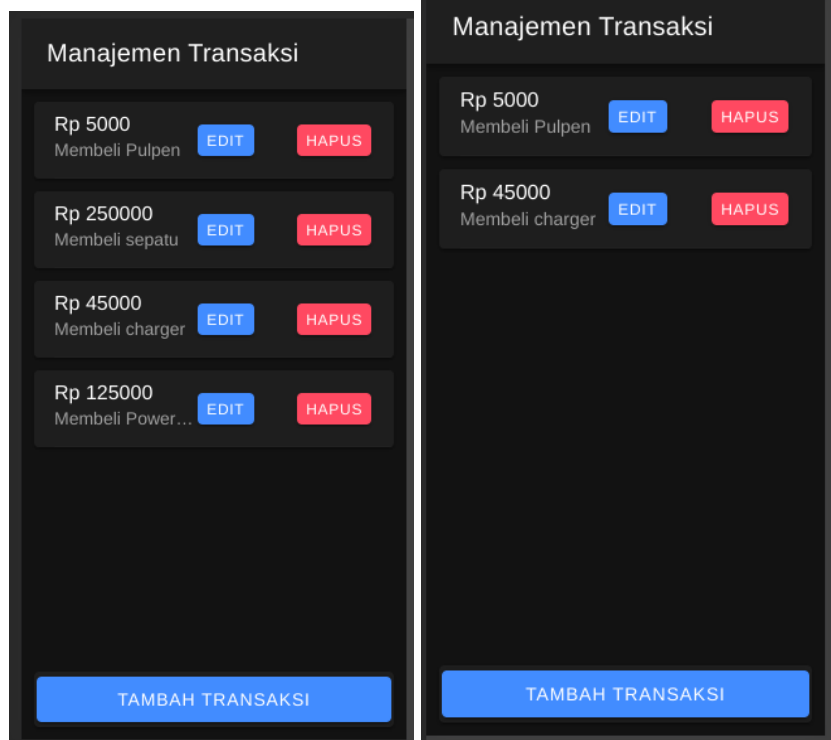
Manajemen Transaksi

Rp 5000
Membeli Pulpen
EDIT
HAPUS

Rp 250000
Membeli sepatu
EDIT
HAPUS

Rp 45000
Membeli charger
EDIT
HAPUS

Rp 125000
Membeli Power…
EDIT
HAPUS

TAMBAH TRANSAKSI

Manajemen Transaksi

Rp 5000
Membeli Pulpen
EDIT
HAPUS

Rp 45000
Membeli charger
EDIT
HAPUS

TAMBAH TRANSAKSI